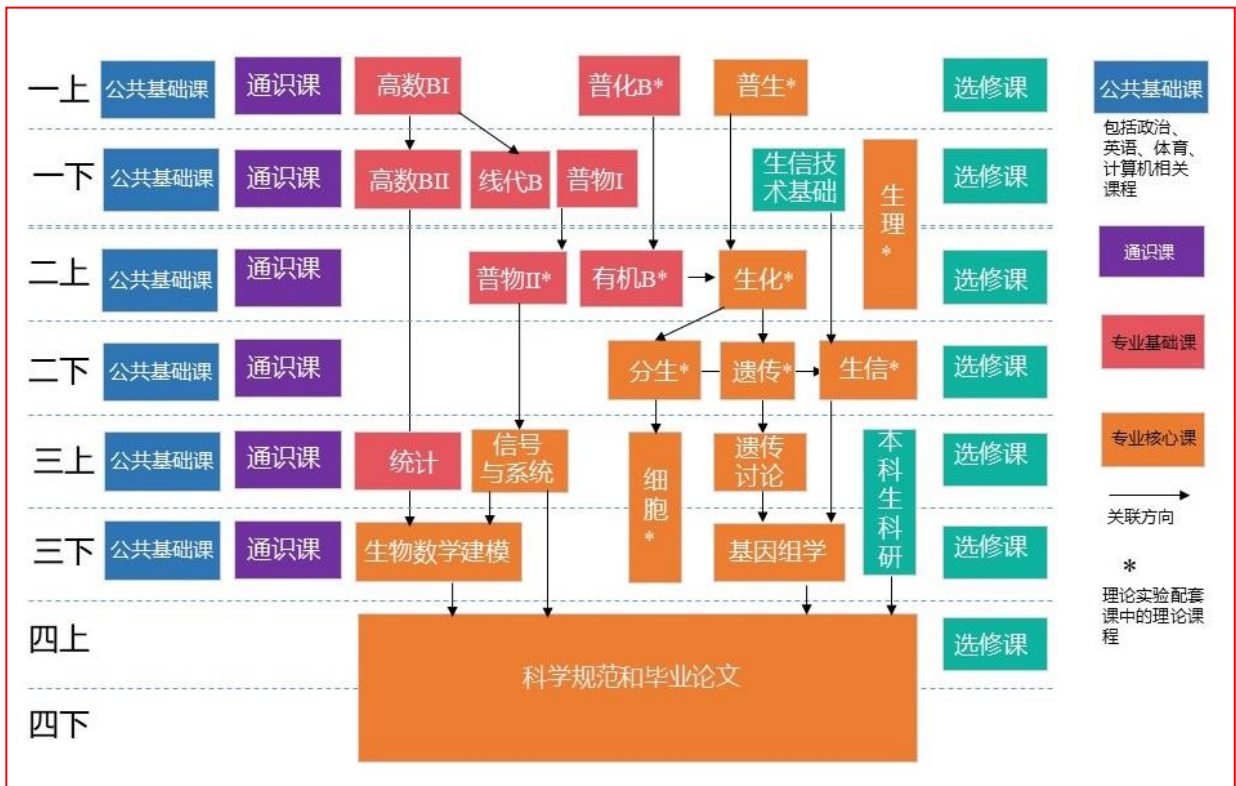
一上 公共基础课 通识课 高数BI 普化B* 普生* 选修课

一下 公共基础课 通识课 高数BII 线代B 普物I 生信技术基础 生理* 选修课

二上 公共基础课 通识课 普物II* 有机B* 生化* 选修课

二下 公共基础课 通识课 分生* 遗传* 生信* 选修课

三上 公共基础课 通识课 统计 信号与系统 细胞* 遗传讨论 本科生科研 选修课

三下 公共基础课 通识课 生物数学建模 基因组学 选修课

四上 科学规范和毕业论文 选修课

四下

公共基础课
包括政治、英语、体育、计算机相关课程

通识课

专业基础课

专业核心课

关联方向

*
理论实验配套课中的理论课程